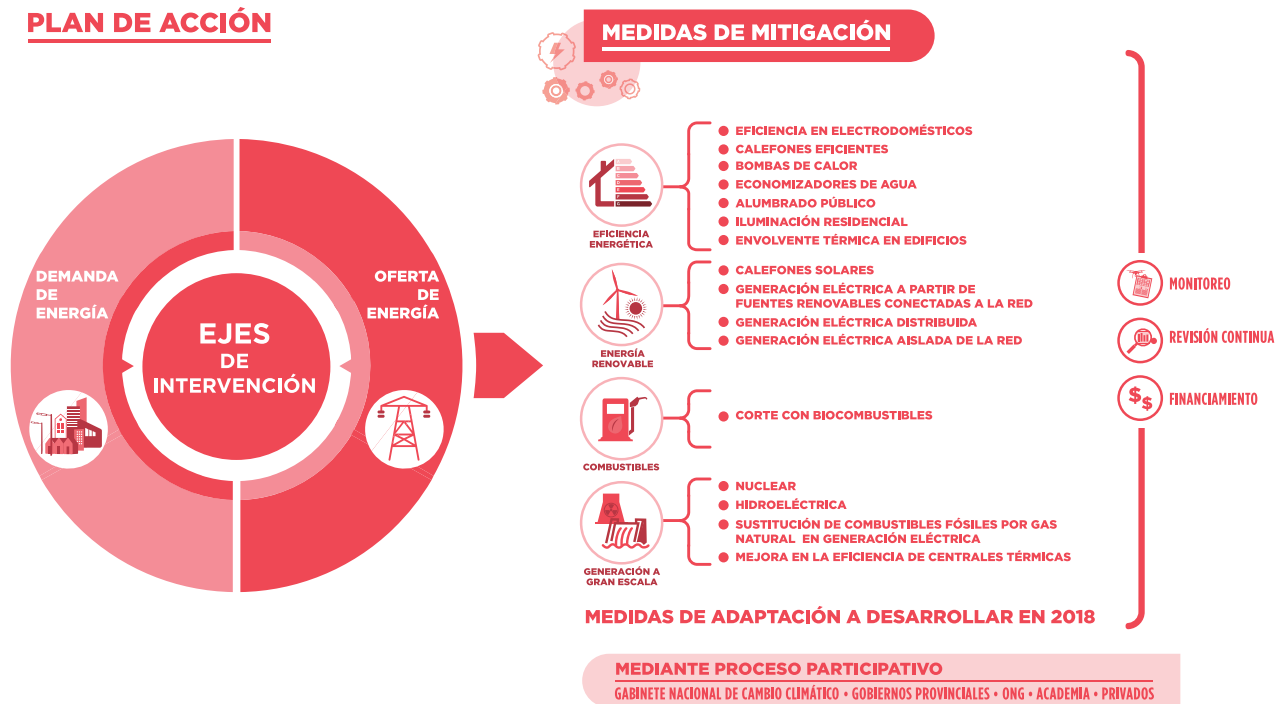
PLAN DE ACCIÓN

DEMANDA DE ENERGÍA

EJES DE INTERVENCIÓN

OFERTA DE ENERGÍA

MEDIDAS DE MITIGACIÓN

EFICIENCIA ENERGÉTICA

- EFICIENCIA EN ELECTRODOMÉSTICOS
- CALEFONES EFICIENTES
- BOMBAS DE CALOR
- ECONOMIZADORES DE AGUA
- ALUMBRADO PÚBLICO
- ILUMINACIÓN RESIDENCIAL
- ENVOLVENTE TÉRMICA EN EDIFICIOS

ENERGÍA RENOVABLE

- CALEFONES SOLARES
- GENERACIÓN ELÉCTRICA A PARTIR DE FUENTES RENOVABLES CONECTADAS A LA RED
- GENERACIÓN ELÉCTRICA DISTRIBUIDA
- GENERACIÓN ELÉCTRICA AISLADA DE LA RED

COMBUSTIBLES

- CORTE CON BIOCOMBUSTIBLES

GENERACIÓN A GRAN ESCALA

- NUCLEAR
- HIDROELÉCTRICA
- SUSTITUCIÓN DE COMBUSTIBLES FÓSILES POR GAS NATURAL EN GENERACIÓN ELÉCTRICA
- MEJORA EN LA EFICIENCIA DE CENTRALES TÉRMICAS

MONITOREO

REVISIÓN CONTINUA

FINANCIAMIENTO

MEDIDAS DE ADAPTACIÓN A DESARROLLAR EN 2018

MEDIANTE PROCESO PARTICIPATIVO

GABINETE NACIONAL DE CAMBIO CLIMÁTICO • GOBIERNOS PROVINCIALES • ONG • ACADEMIA • PRIVADOS